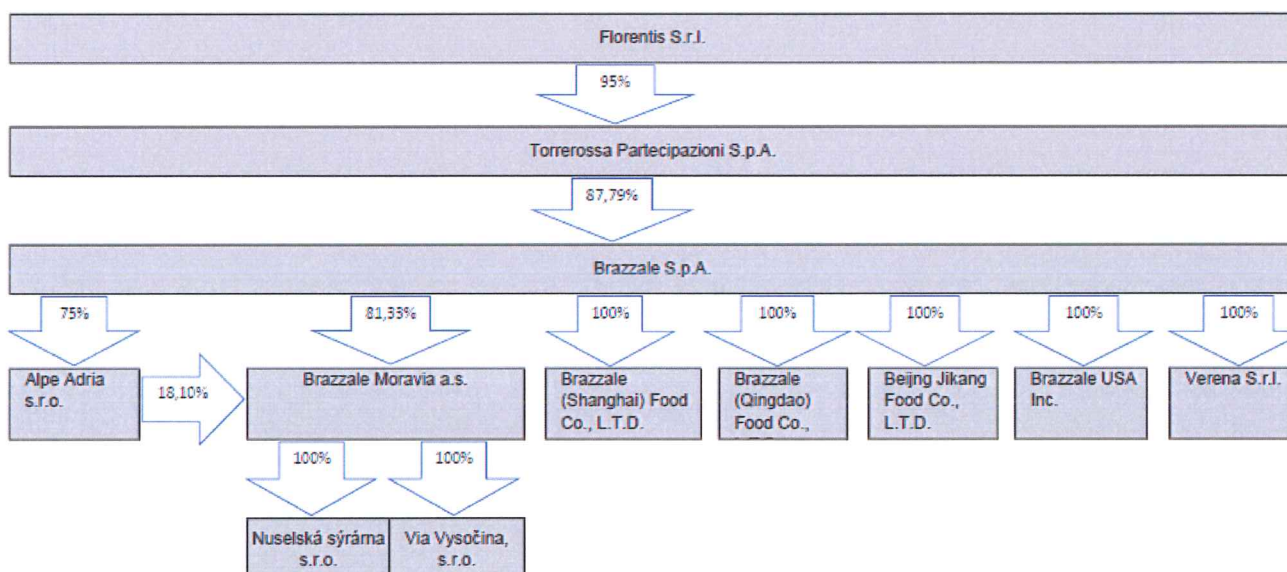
Florentis S.r.l.

95%

Torrerossa Partecipazioni S.p.A.

87,79%

Brazzale S.p.A.

75%

81,33%

100%

100%

100%

100%

100%

Alpe Adria s.r.o.

18,10%

Brazzale Moravia a.s.

Brazzale (Shanghai) Food Co., L.T.D.

Brazzale (Qingdao) Food Co., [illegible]

Beijng Jikang Food Co., L.T.D.

Brazzale USA Inc.

Verena S.r.l.

100%

100%

Nuselská sýrárna s.r.o.

Via Vysočina, s.r.o.